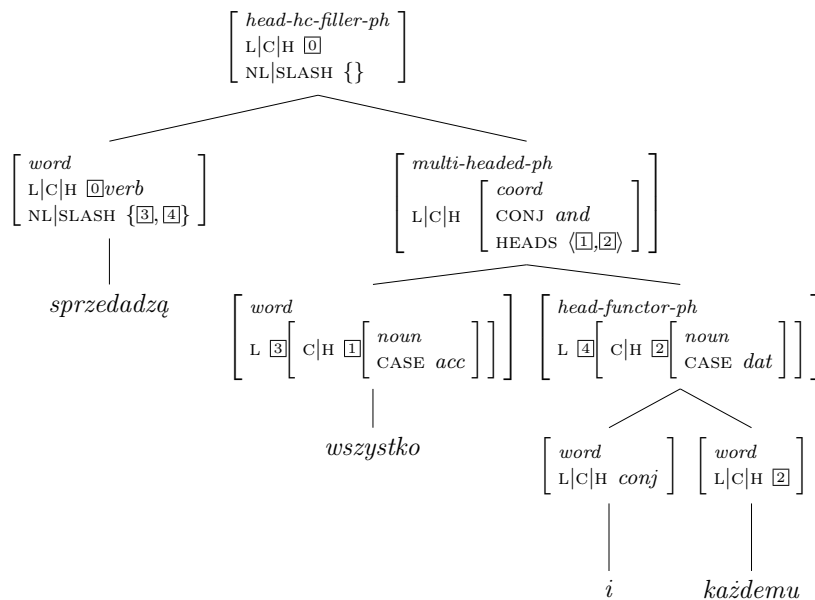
head-hc-filler-ph
L|C|H $\boxed{0}$
NL|SLASH {}

word
L|C|H $\boxed{0}$verb
NL|SLASH {$\boxed{3}$, $\boxed{4}$}

sprzedadzą

multi-headed-ph
L|C|H coord
CONJ and
HEADS ⟨$\boxed{1}$,$\boxed{2}$⟩

word
L $\boxed{3}$ C|H $\boxed{1}$ noun
CASE acc

wszystko

head-functor-ph
L $\boxed{4}$ C|H $\boxed{2}$ noun
CASE dat

word
L|C|H conj

i

word
L|C|H $\boxed{2}$

każdemu